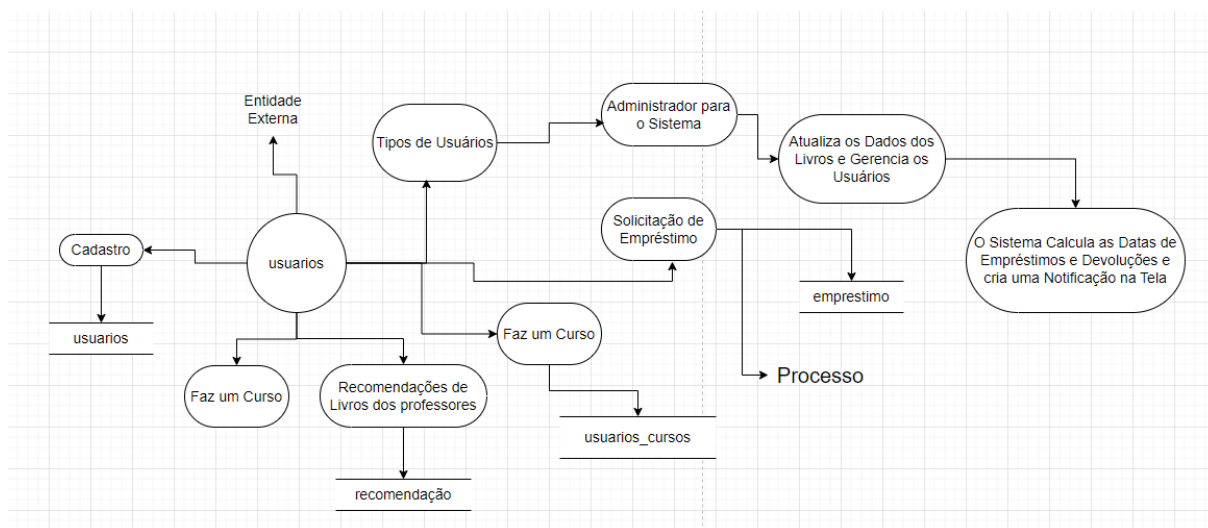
Entidade Externa

Tipos de Usuários

Administrador para o Sistema

Atualiza os Dados dos Livros e Gerencia os Usuários

O Sistema Calcula as Datas de Empréstimos e Devoluções e cria uma Notificação na Tela

Solicitação de Empréstimo

Cadastro

usuarios

usuarios

emprestimo

Faz um Curso

Processo

Faz um Curso

Recomendações de Livros dos professores

usuarios_cursos

recomendação